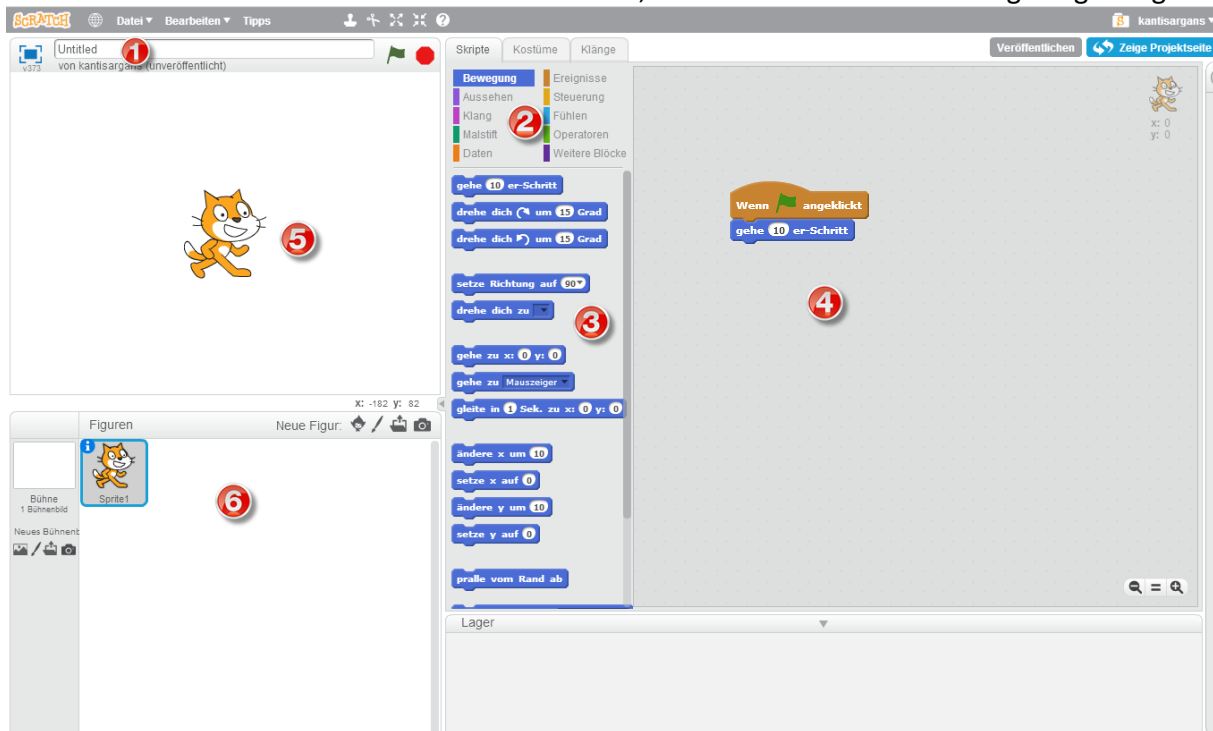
SCRATCH Datei ▾ Bearbeiten ▾ Tipps

kantisargans ▾

Untitled 1
v373 von kantisargans (unveröffentlicht)

Skripte Kostüme Klänge

Veröffentlichen Zeige Projektseite

Bewegung
Aussehen
Klang
Malstift
Daten
Ereignisse
Steuerung
Fühlen
Operatoren
Weitere Blöcke

2

gehe 10 er-Schritt
drehe dich um 15 Grad
drehe dich um 15 Grad
setze Richtung auf 90
drehe dich zu
3
gehe zu x: 0 y: 0
gehe zu Mauszeiger
gleite in 1 Sek. zu x: 0 y: 0
ändere x um 10
setze x auf 0
ändere y um 10
setze y auf 0
pralle vom Rand ab

Wenn angeklickt
gehe 10 er-Schritt

4

x: 0
y: 0

5

x: -182 y: 82

Figuren Neue Figur:

Bühne
1 Bühnenbild

Neues Bühnenb

Sprite1

6

Lager